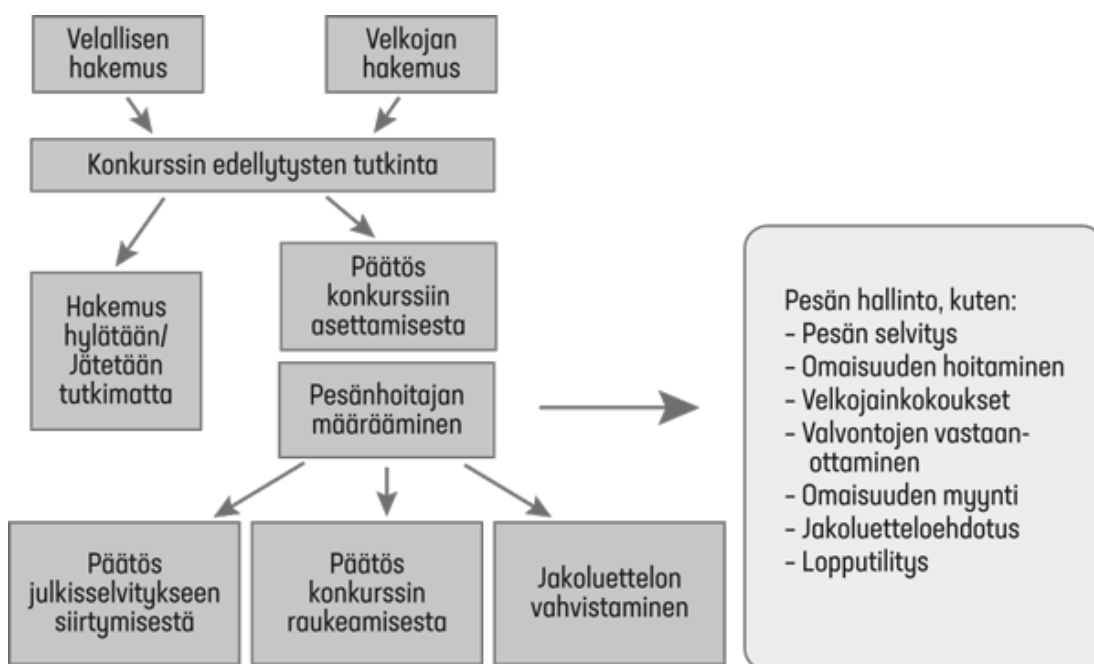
Velallisen hakemus

Velkojan hakemus

Konkurssin edellytysten tutkinta

Hakemus hylätään/ Jätetään tutkimatta

Päätös konkurssiin asettamisesta

Pesänhoitajan määrääminen

Pesän hallinto, kuten:
- Pesän selvitys
- Omaisuuden hoitaminen
- Velkojainkokoukset
- Valvontojen vastaanottaminen
- Omaisuuden myynti
- Jakoluetteloehdotus
- Lopputilitys

Päätös julkisselvitykseen siirtymisestä

Päätös konkurssin raukeamisesta

Jakoluettelon vahvistaminen